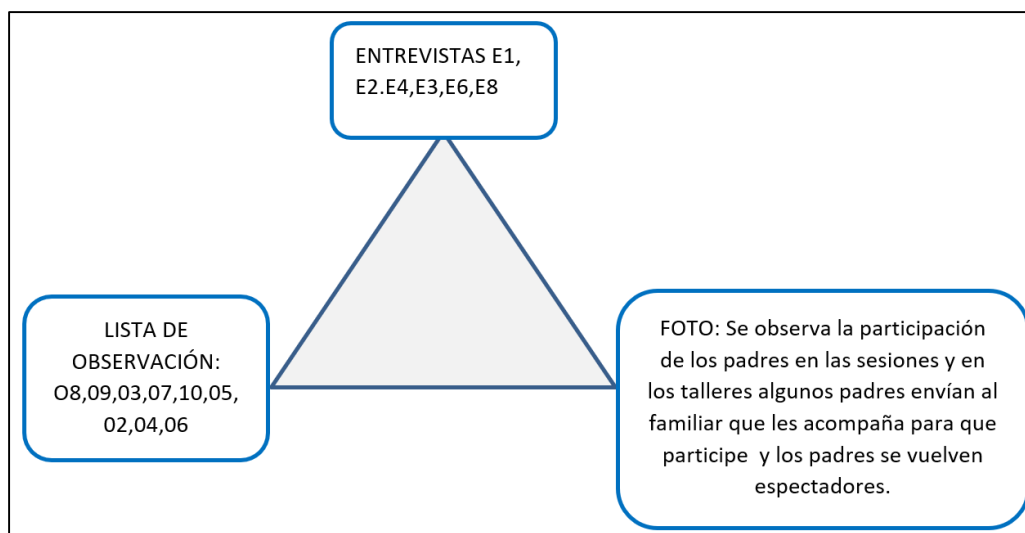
ENTREVISTAS E1, E2.E4,E3,E6,E8

LISTA DE OBSERVACIÓN: O8,09,03,07,10,05, 02,04,06

FOTO: Se observa la participación de los padres en las sesiones y en los talleres algunos padres envían al familiar que les acompaña para que participe y los padres se vuelven espectadores.